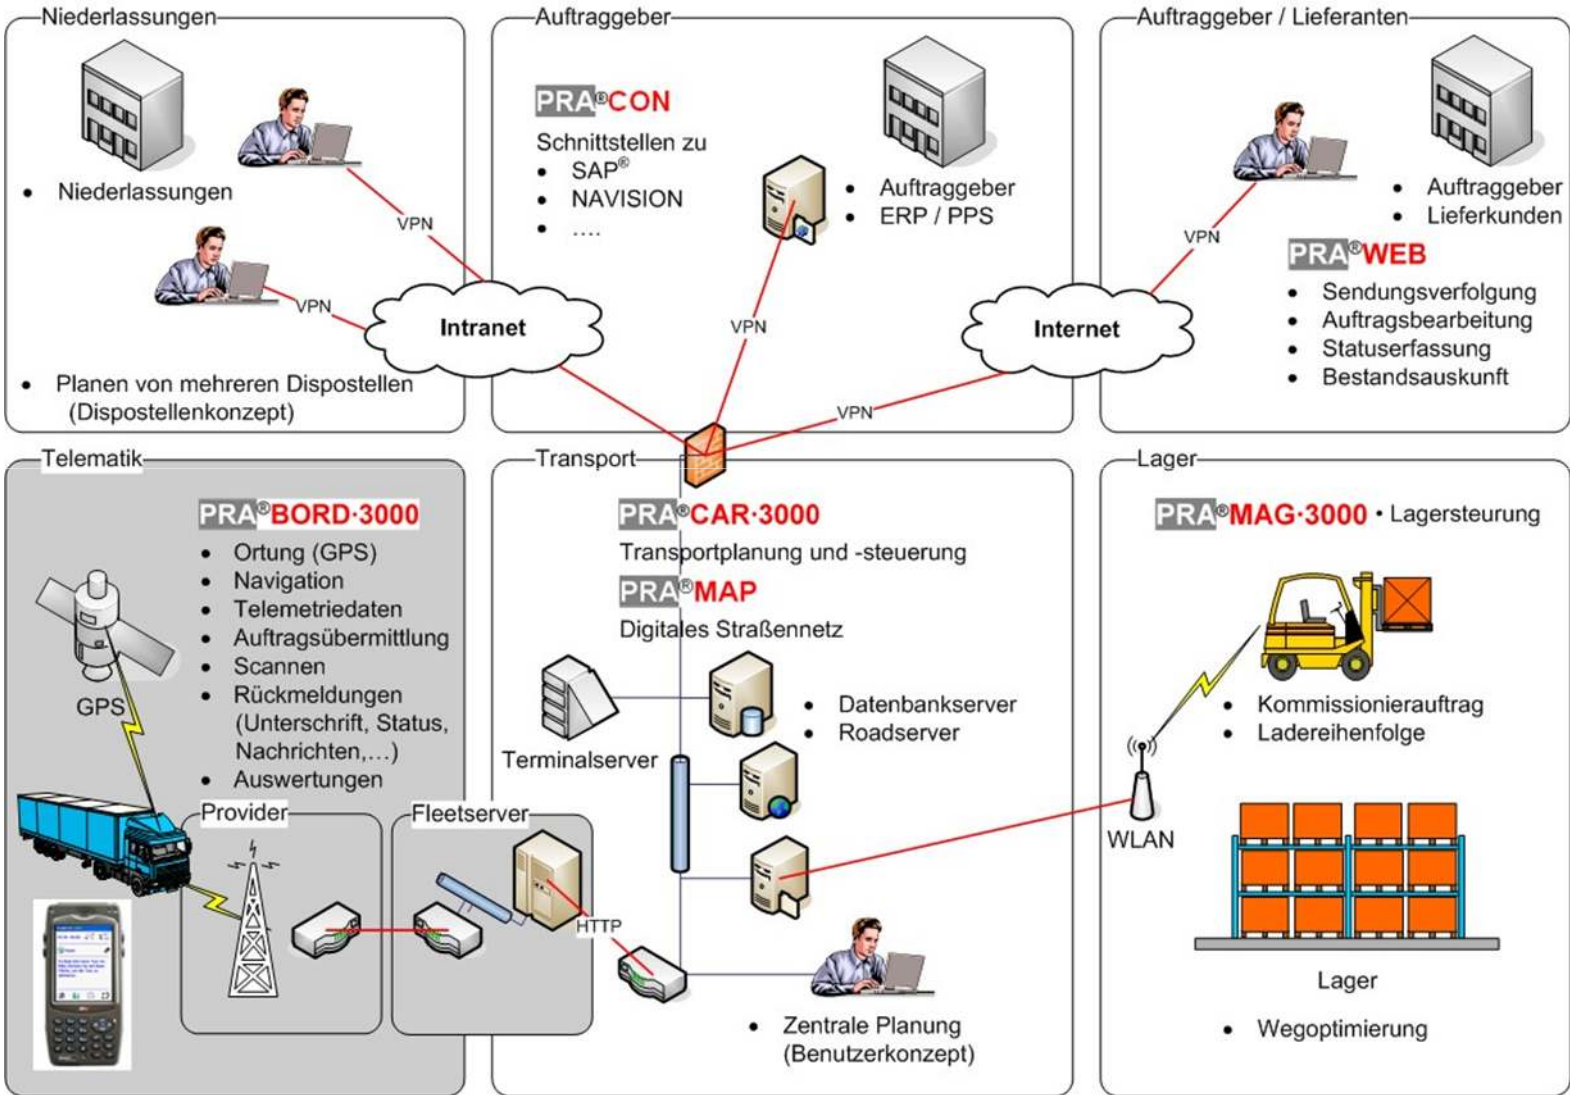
Niederlassungen

• Niederlassungen

VPN

VPN

• Planen von mehreren Dispostellen (Dispostellenkonzept)

Auftraggeber

PRA®CON

Schnittstellen zu
• SAP®
• NAVISION
• ....

• Auftraggeber
• ERP / PPS

Intranet

VPN

Internet

VPN

Auftraggeber / Lieferanten

• Auftraggeber
• Lieferkunden

VPN

PRA®WEB
• Sendungsverfolgung
• Auftragsbearbeitung
• Statuserfassung
• Bestandsauskunft

Telematik

PRA®BORD·3000
• Ortung (GPS)
• Navigation
• Telemetriedaten
• Auftragsübermittlung
• Scannen
• Rückmeldungen (Unterschrift, Status, Nachrichten,...)
• Auswertungen

GPS

Provider

Fleetserver

HTTP

Transport

PRA®CAR·3000
Transportplanung und -steuerung

PRA®MAP
Digitales Straßennetz

• Datenbankserver
• Roadserver

Terminalserver

• Zentrale Planung (Benutzerkonzept)

Lager

PRA®MAG·3000 • Lagersteuerung

• Kommissionierauftrag
• Ladereihenfolge

WLAN

Lager

• Wegoptimierung